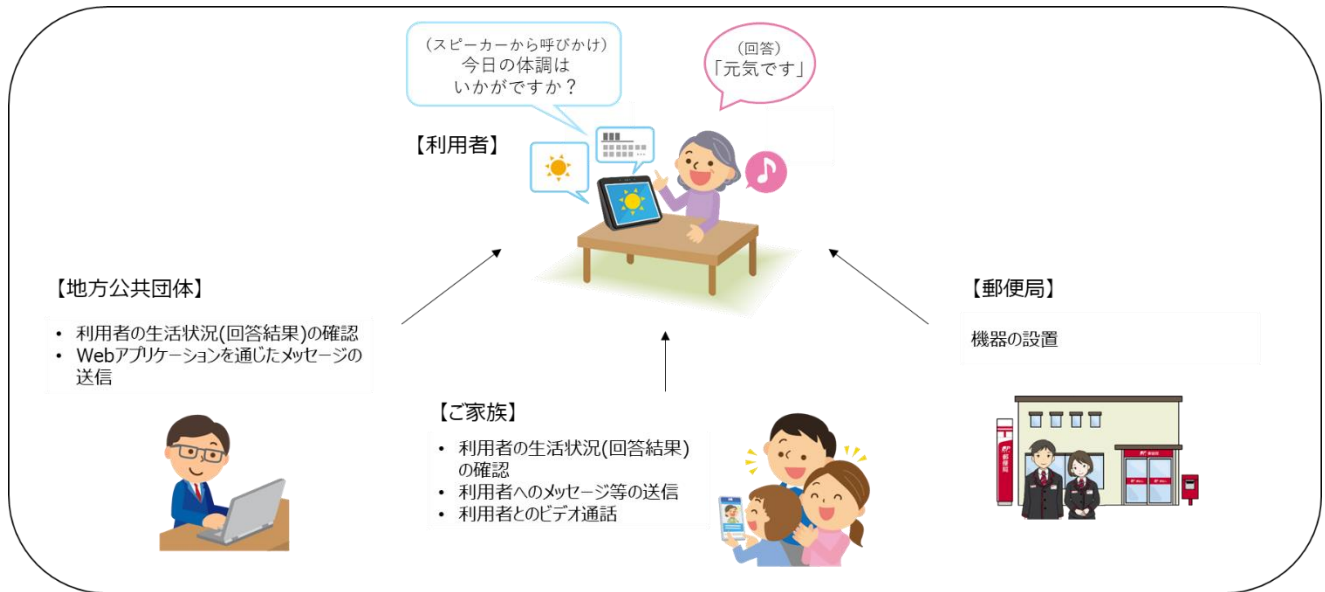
（スピーカーから呼びかけ）
今日の体調は
いかがですか？

（回答）
「元気です」

【利用者】

【地方公共団体】

• 利用者の生活状況(回答結果)の確認
• Webアプリケーションを通じたメッセージの送信

【ご家族】

• 利用者の生活状況(回答結果)の確認
• 利用者へのメッセージ等の送信
• 利用者とのビデオ通話

【郵便局】

機器の設置